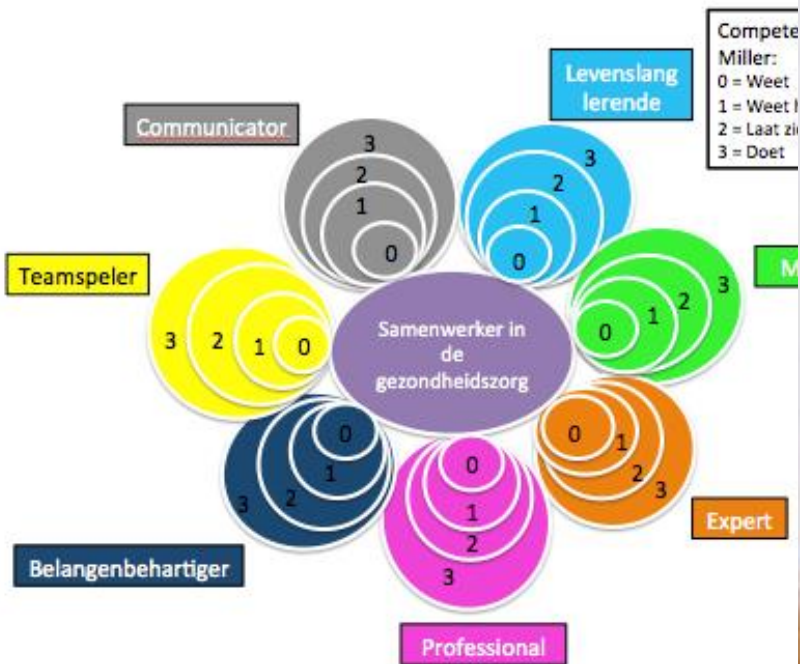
Compete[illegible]
Miller:
0 = Weet
1 = Weet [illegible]
2 = Laat zi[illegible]
3 = Doet

Levenslang lerende

Communicator

3
2
1
0

3
2
1
0

Teamspeler

3 2 1 0

Samenwerker in de gezondheidszorg

M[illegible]

0 1 2 3

0
1
2
3

Expert

0
1
2
3

3
2
1
0

Belangenbehartiger

0
1
2
3

Professional